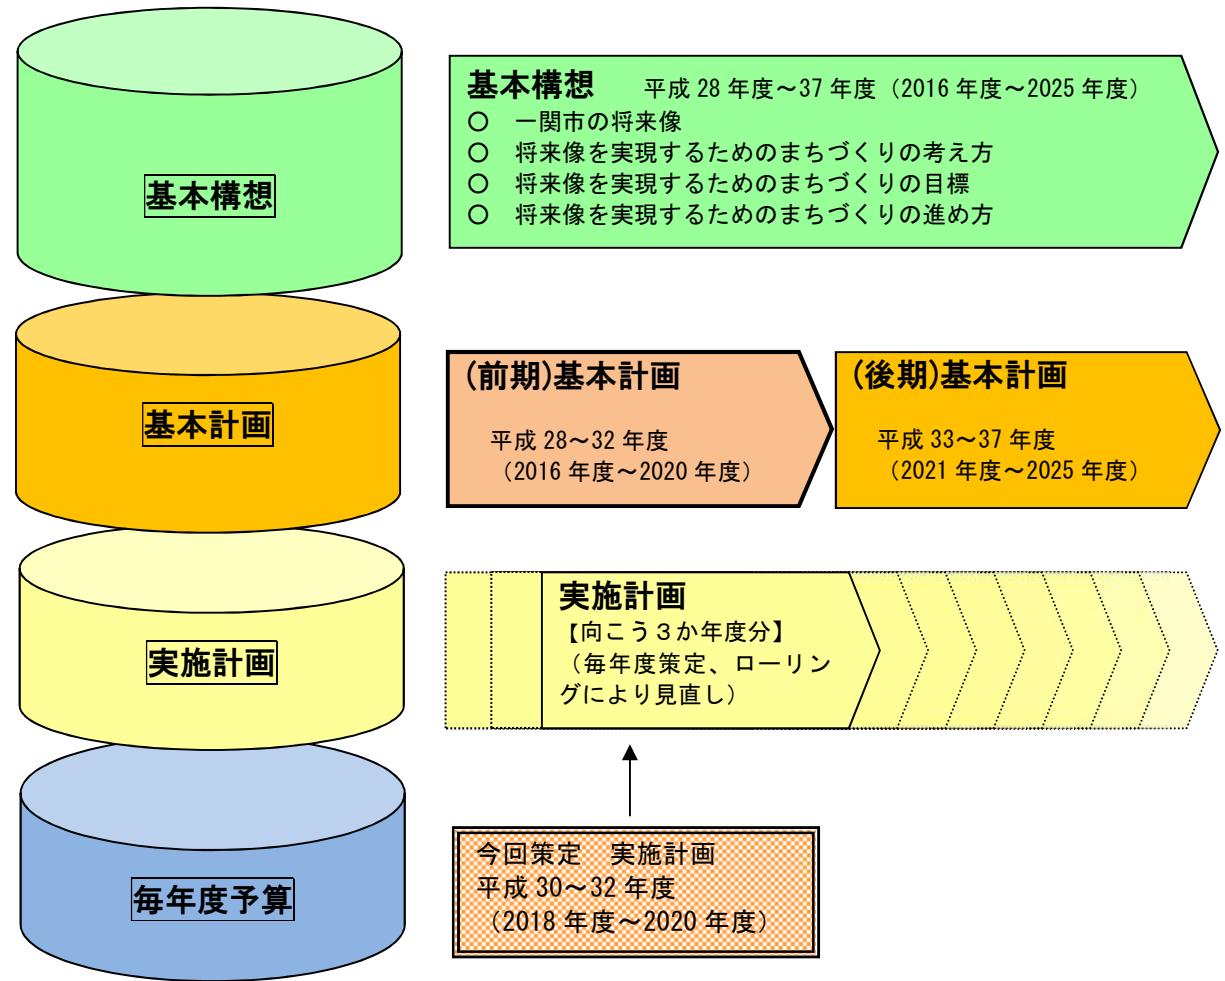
基本構想

基本構想　平成 28 年度～37 年度（2016 年度～2025 年度）
○　一関市の将来像
○　将来像を実現するためのまちづくりの考え方
○　将来像を実現するためのまちづくりの目標
○　将来像を実現するためのまちづくりの進め方

基本計画

(前期)基本計画
平成 28～32 年度
（2016 年度～2020 年度）

(後期)基本計画
平成 33～37 年度
（2021 年度～2025 年度）

実施計画

実施計画
【向こう３か年度分】
（毎年度策定、ローリングにより見直し）

毎年度予算

今回策定　実施計画
平成 30～32 年度
（2018 年度～2020 年度）